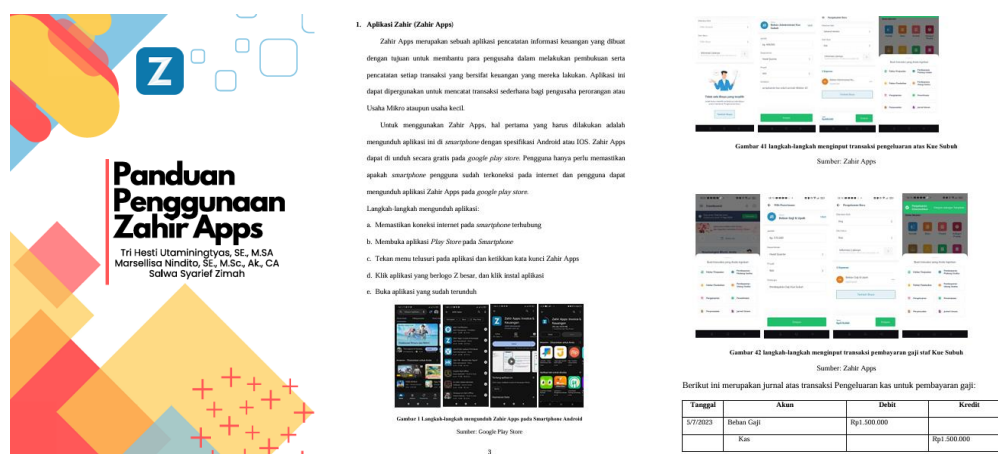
Z

Panduan Penggunaan Zahir Apps

Tri Hesti Utaminingtyas, SE., M.SA
Marsellisa Nindito, SE., M.Sc., Ak., CA
Salwa Syarief Zimah

1. Aplikasi Zahir (Zahir Apps)

Zahir Apps merupakan sebuah aplikasi pencatatan informasi keuangan yang dibuat dengan tujuan untuk membantu para pengusaha dalam melakukan pembukuan serta pencatatan setiap transaksi yang bersifat keuangan yang mereka lakukan. Aplikasi ini dapat dipergunakan untuk mencatat transaksi sederhana bagi pengusaha perorangan atau Usaha Mikro ataupun usaha kecil.

Untuk menggunakan Zahir Apps, hal pertama yang harus dilakukan adalah mengunduh aplikasi ini di smartphone dengan spesifikasi Android atau IOS. Zahir Apps dapat di unduh secara gratis pada google play store. Pengguna hanya perlu memastikan apakah smartphone pengguna sudah terkoneksi pada internet dan pengguna dapat mengunduh aplikasi Zahir Apps pada google play store.

Langkah-langkah mengunduh aplikasi:

a. Memastikan koneksi internet pada smartphone terhubung
b. Membuka aplikasi Play Store pada Smartphone
c. Tekan menu telusuri pada aplikasi dan ketikkan kata kunci Zahir Apps
d. Klik aplikasi yang berlogo Z besar, dan klik instal aplikasi
e. Buka aplikasi yang sudah terunduh

Gambar 1 Langkah-langkah mengunduh Zahir Apps pada Smartphone Android
Sumber: Google Play Store

3

Gambar 41 langkah-langkah menginput transaksi pengeluaran atas Kue Subuh
Sumber: Zahir Apps

Gambar 42 langkah-langkah menginput transaksi pembayaran gaji staf Kue Subuh
Sumber: Zahir Apps

Berikut ini merupakan jurnal atas transaksi Pengeluaran kas untuk pembayaran gaji:

| Tanggal | Akun | Debit | Kredit |
|---|---|---|---|
| 5/7/2023 | Beban Gaji | Rp1.500.000 | |
| | Kas | | Rp1.500.000 |